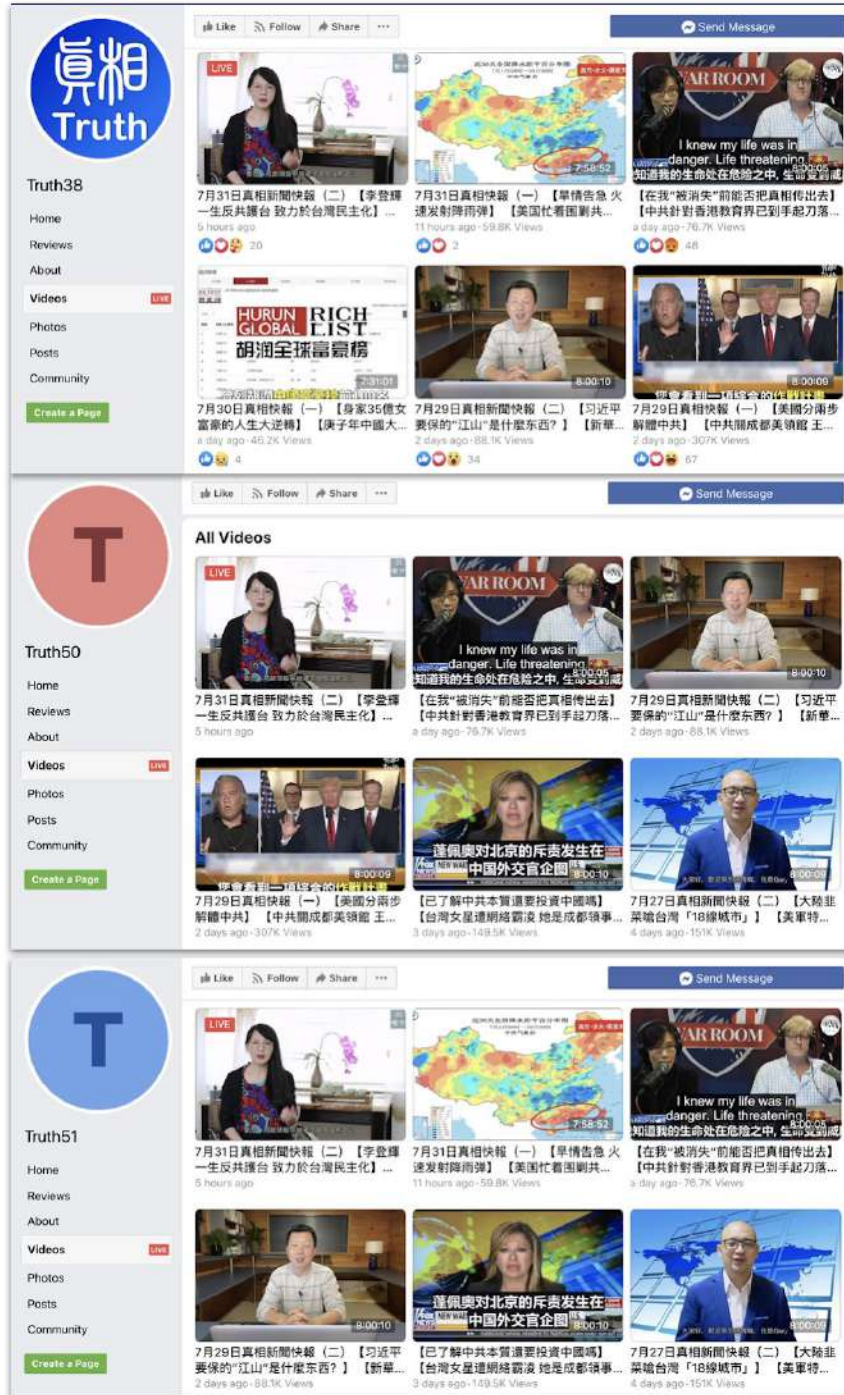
真相 Truth

Truth38

Home
Reviews
About
Videos LIVE
Photos
Posts
Community
Create a Page

Like Follow Share ···

Send Message

LIVE

7月31日真相新聞快報（二）【李登輝一生反共護台 致力於台灣民主化】...
5 hours ago
20

7:58:52
7月31日真相快報（一）【旱情告急 火速发射降雨弹】【美国忙着围剿共...
11 hours ago · 59.8K Views
2

WAR ROOM
I knew my life was in danger. Life threatening
知道我的生命处在危险之中，生命受到威
【在我"被消失"前能否把真相传出去】【中共針對香港教育界已到手起刀落...
a day ago · 76.7K Views
48

HURUN GLOBAL RICH LIST
胡润全球富豪榜
7:31:01
7月30日真相快報（一）【身家35億女富豪的人生大逆轉】【庚子年中國大...
a day ago · 46.2K Views
4

8:00:10
7月29日真相新聞快報（二）【习近平要保的"江山"是什麼东西？】【新華...
2 days ago · 88.1K Views
34

8:00:09
您會看到一項綜合的作戰計畫
7月29日真相快報（一）【美國分兩步解體中共】【中共關成都美領館 王...
2 days ago · 307K Views
67

T

Truth50

Home
Reviews
About
Videos LIVE
Photos
Posts
Community
Create a Page

Like Follow Share ···

Send Message

All Videos

LIVE
7月31日真相新聞快報（二）【李登輝一生反共護台 致力於台灣民主化】...
5 hours ago

WAR ROOM
I knew my life was in danger. Life threatening
知道我的生命处在危险之中，生命受到威
8:00:05
【在我"被消失"前能否把真相传出去】【中共針對香港教育界已到手起刀落...
a day ago · 76.7K Views

8:00:10
7月29日真相新聞快報（二）【习近平要保的"江山"是什麼东西？】【新華...
2 days ago · 88.1K Views

8:00:09
您會看到一項綜合的作戰計畫
7月29日真相快報（一）【美國分兩步解體中共】【中共關成都美領館 王...
2 days ago · 307K Views

蓬佩奥对北京的斥责发生在中国外交官企图
【已了解中共本質還要投資中國嗎】【台灣女星遭網絡霸凌 她是成都領事...
3 days ago · 149.5K Views

8:00:09
7月27日真相新聞快報（二）【大陸韭菜嗆台灣「18線城市」】【美軍特...
4 days ago · 151K Views

T

Truth51

Home
Reviews
About
Videos LIVE
Photos
Posts
Community
Create a Page

Like Follow Share ···

Send Message

LIVE
7月31日真相新聞快報（二）【李登輝一生反共護台 致力於台灣民主化】...
5 hours ago

7:58:52
7月31日真相快報（一）【旱情告急 火速发射降雨弹】【美国忙着围剿共...
11 hours ago · 59.8K Views

WAR ROOM
I knew my life was in danger. Life threatening
知道我的生命处在危险之中，生命受到威
8:00:05
【在我"被消失"前能否把真相传出去】【中共針對香港教育界已到手起刀落...
a day ago · 76.7K Views

8:00:10
7月29日真相新聞快報（二）【习近平要保的"江山"是什麼东西？】【新華...
2 days ago · 88.1K Views

8:00:10
蓬佩奥对北京的斥责发生在中国外交官企图
【已了解中共本質還要投資中國嗎】【台灣女星遭網絡霸凌 她是成都領事...
3 days ago · 149.5K Views

8:00:09
7月27日真相新聞快報（二）【大陸韭菜嗆台灣「18線城市」】【美軍特...
4 days ago · 151K Views